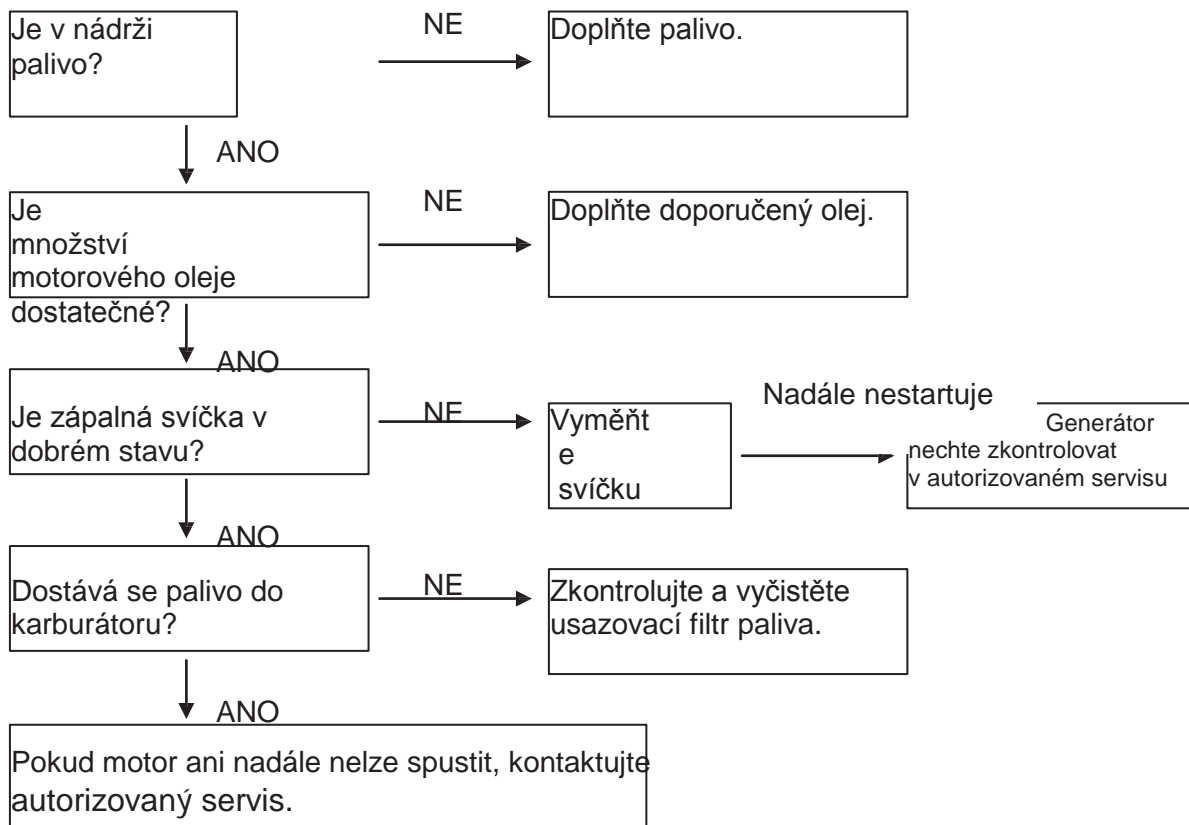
Je v nádrži palivo?

NE

Doplňte palivo.

ANO

Je množství motorového oleje dostatečné?

NE

Doplňte doporučený olej.

ANO

Je zápalná svíčka v dobrém stavu?

NE

Vyměňte svíčku

Nadále nestartuje

Generátor nechte zkontrolovat v autorizovaném servisu

ANO

Dostává se palivo do karburátoru?

NE

Zkontrolujte a vyčistěte usazovací filtr paliva.

ANO

Pokud motor ani nadále nelze spustit, kontaktujte autorizovaný servis.